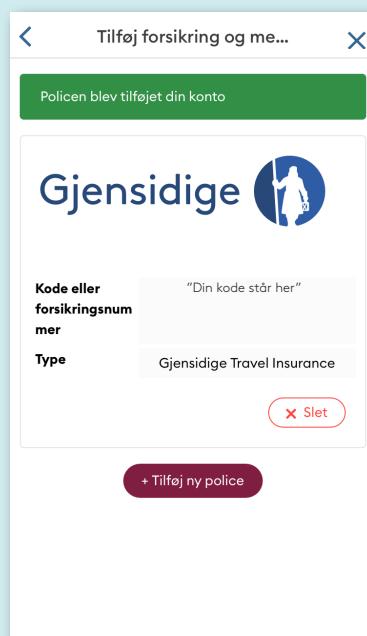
Tilføj forsikring og me...

Policen blev tilføjet din konto

Gjensidige

| Kode eller forsikringsnummer | "Din kode står her" |
|---|---|
| Type | Gjensidige Travel Insurance |

Slet

+ Tilføj ny police